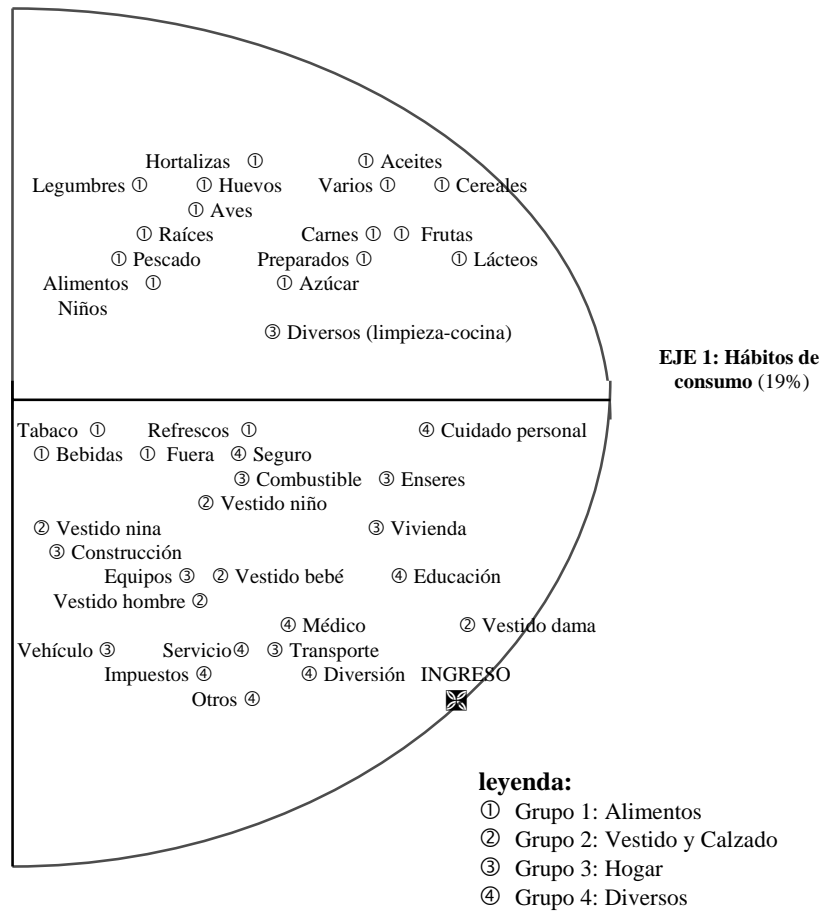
Hortalizas ① ① Aceites
Legumbres ① ① Huevos Varios ① ① Cereales
① Aves
① Raíces Carnes ① ① Frutas
① Pescado Preparados ① ① Lácteos
Alimentos ① ① Azúcar
Niños
③ Diversos (limpieza-cocina)

EJE 1: Hábitos de consumo (19%)

Tabaco ① Refrescos ① ④ Cuidado personal
① Bebidas ① Fuera ④ Seguro
③ Combustible ③ Enseres
② Vestido niño
② Vestido nina ③ Vivienda
③ Construcción
Equipos ③ ② Vestido bebé ④ Educación
Vestido hombre ②
④ Médico ② Vestido dama
Vehículo ③ Servicio④ ③ Transporte
Impuestos ④ ④ Diversión INGRESO
Otros ④

leyenda:
① Grupo 1: Alimentos
② Grupo 2: Vestido y Calzado
③ Grupo 3: Hogar
④ Grupo 4: Diversos